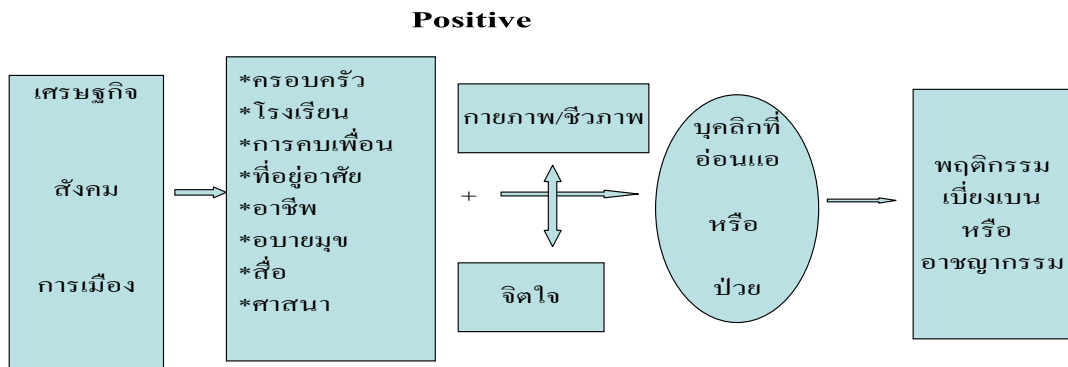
Positive

เศรษฐกิจ

สังคม

การเมือง

*ครอบครัว
*โรงเรียน
*การคบเพื่อน
*ที่อยู่อาศัย
*อาชีพ
*อบายมุข
*สื่อ
*ศาสนา

+

กายภาพ/ชีวภาพ

จิตใจ

บุคลิกที่อ่อนแอ

หรือ

ป่วย

พฤติกรรมเบี่ยงเบน
หรือ
อาชญากรรม